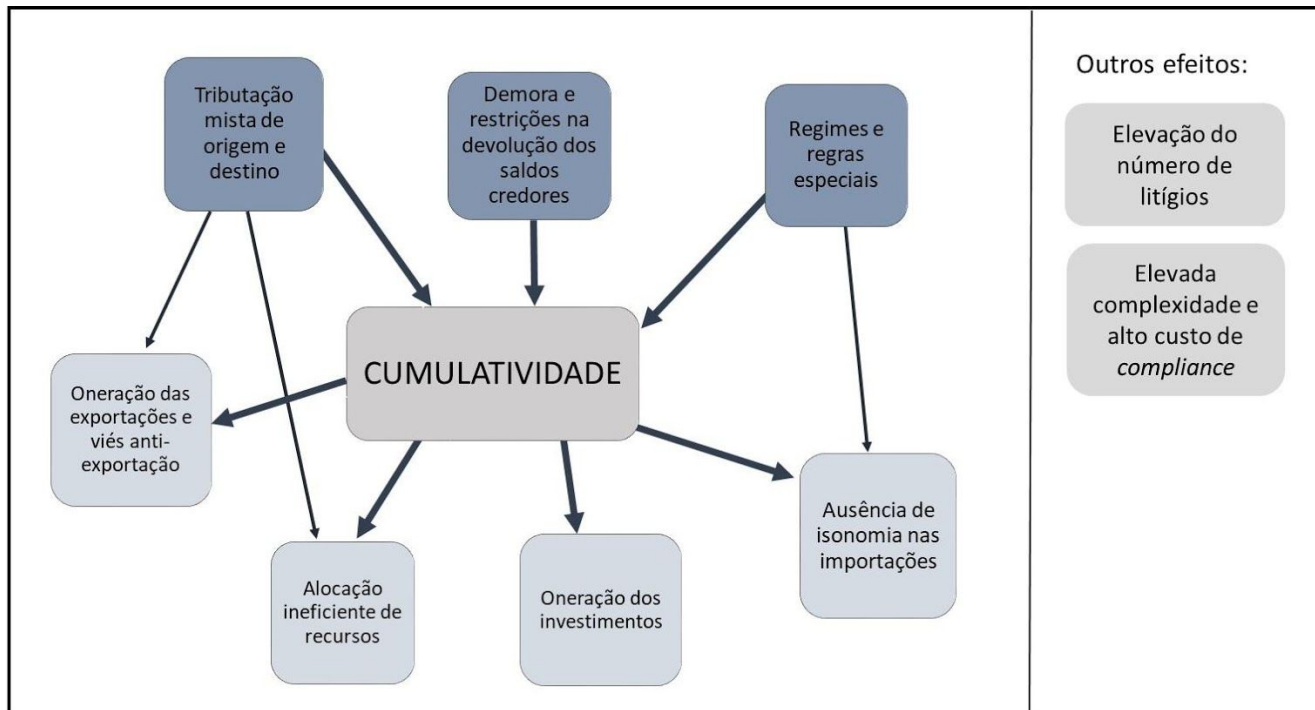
Tributação mista de origem e destino

Demora e restrições na devolução dos saldos credores

Regimes e regras especiais

CUMULATIVIDADE

Oneração das exportações e viés anti-exportação

Alocação ineficiente de recursos

Oneração dos investimentos

Ausência de isonomia nas importações

Outros efeitos:

Elevação do número de litígios

Elevada complexidade e alto custo de *compliance*